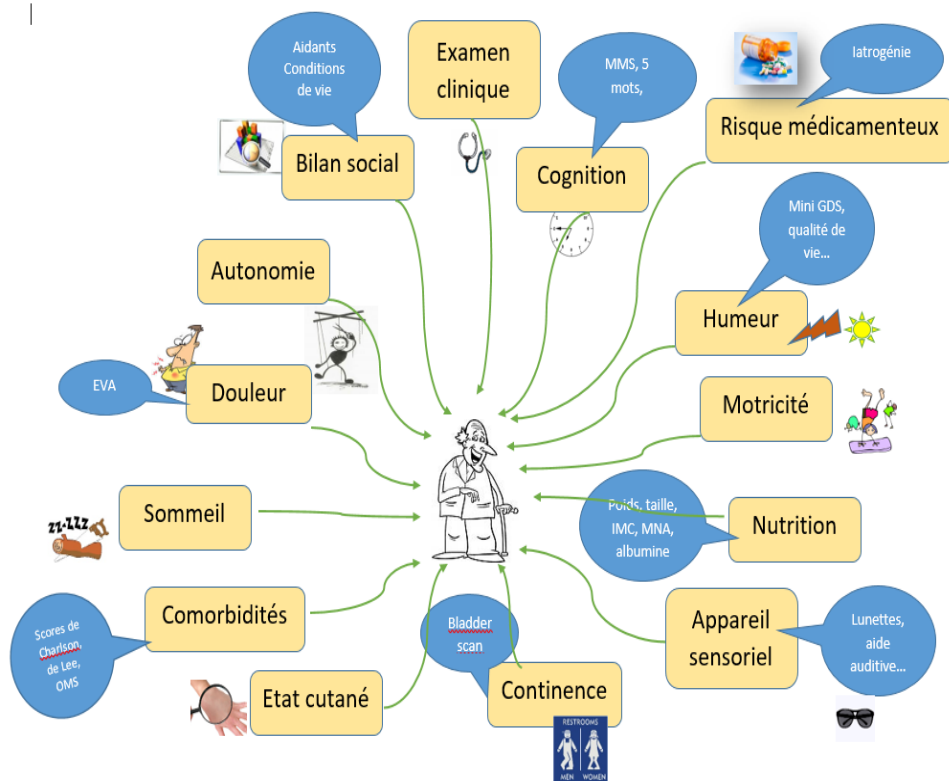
Aidants
Conditions
de vie

Bilan social

Examen
clinique

MMS, 5
mots,

Cognition

Iatrogénie

Risque médicamenteux

Mini GDS,
qualité de
vie...

Humeur

Autonomie

EVA

Douleur

Motricité

Sommeil

Poids, taille,
IMC, MNA,
albumine

Nutrition

Scores de
Charlson,
de Lee,
OMS

Comorbidités

Bladder
scan

Appareil
sensoriel

Lunettes,
aide
auditive...

Etat cutané

Continence

RESTROOMS
MEN WOMEN